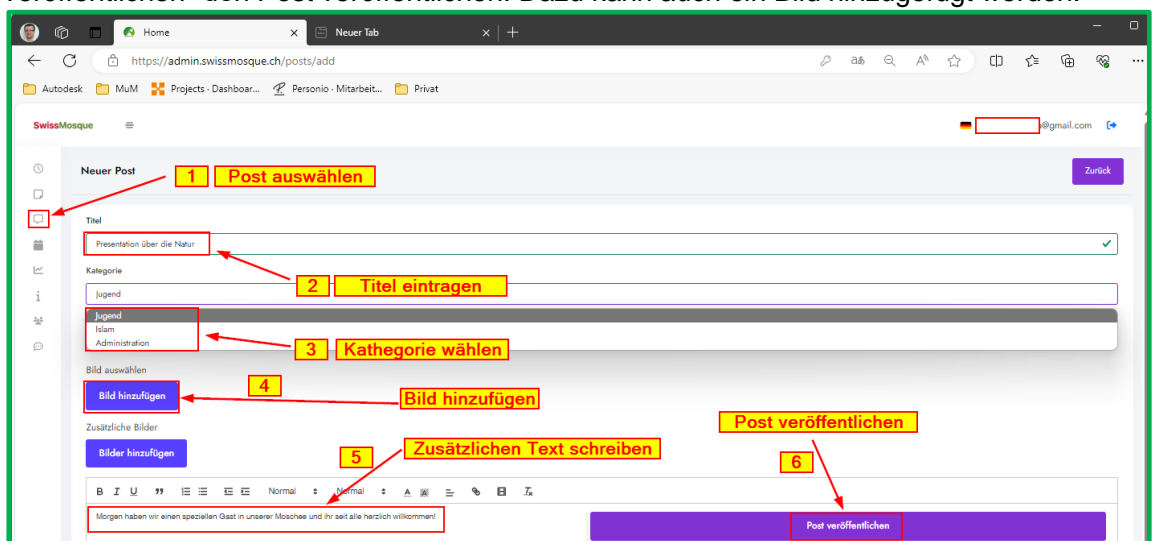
veröffentlichen" den Post veröffentlichen. Dazu kann auch ein Bild hinzugefügt werden.

Home

Neuer Tab

https://admin.swissmosque.ch/posts/add

Autodesk MuM Projects - Dashboar... Personio - Mitarbeit... Privat

SwissMosque

@gmail.com

Neuer Post

Zurück

1 Post auswählen

Titel

Presentation über die Natur

2 Titel eintragen

Kategorie

Jugend

Jugend
Islam
Administration

3 Kathegorie wählen

Bild auswählen

4

Bild hinzufügen

Bild hinzufügen

Zusätzliche Bilder

Bilder hinzufügen

5 Zusätzlichen Text schreiben

Post veröffentlichen

6

B I U „ Normal Normal

Morgen haben wir einen speziellen Gast in unserer Moschee und ihr seit alle herzlich willkommen!

Post veröffentlichen